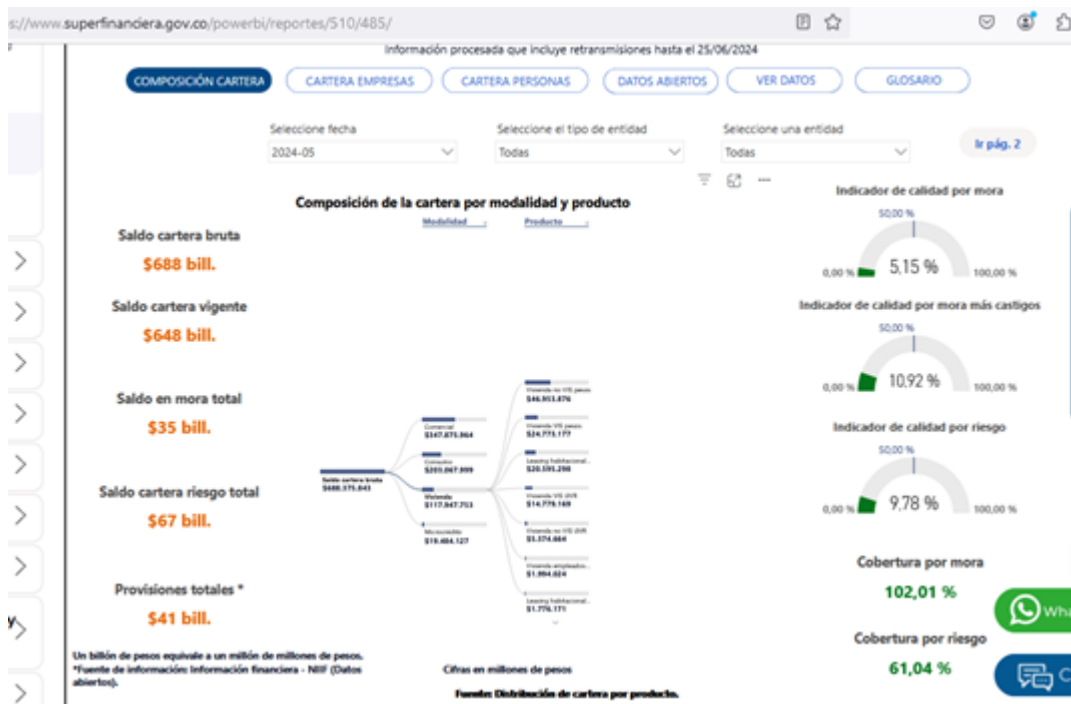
s://www.superfinanciera.gov.co/powerbi/reportes/510/485/

Información procesada que incluye retransmisiones hasta el 25/06/2024

COMPOSICIÓN CARTERA | CARTERA EMPRESAS | CARTERA PERSONAS | DATOS ABIERTOS | VER DATOS | GLOSARIO

Seleccione fecha
2024-05

Seleccione el tipo de entidad
Todas

Seleccione una entidad
Todas

Ir pág. 2

Saldo cartera bruta
$688 bill.

Saldo cartera vigente
$648 bill.

Saldo en mora total
$35 bill.

Saldo cartera riesgo total
$67 bill.

Provisiones totales *
$41 bill.

Un billón de pesos equivale a un millón de millones de pesos.
*Fuente de información: Información financiera - NIIF (Datos abiertos).

Composición de la cartera por modalidad y producto
Modalidad
Producto

Saldo cartera bruta
$688.375.843

Comercial
$347.875.964

Consumo
$203.067.999

Vivienda
$117.947.753

Microcrédito
$19.484.127

Vivienda no VIS pesos
$46.953.476

Vivienda VIS pesos
$24.773.177

Leasing habitacional...
$20.595.298

Vivienda VIS UVR
$14.779.169

Vivienda no VIS UVR
$5.374.464

Vivienda empleados...
$1.994.024

Leasing habitacional...
$1.776.171

Cifras en millones de pesos

Fuente: Distribución de cartera por producto.

Indicador de calidad por mora
50,00 %
0,00 %
5,15 %
100,00 %

Indicador de calidad por mora más castigos
50,00 %
0,00 %
10,92 %
100,00 %

Indicador de calidad por riesgo
50,00 %
0,00 %
9,78 %
100,00 %

Cobertura por mora
102,01 %

Cobertura por riesgo
61,04 %

Wha
C